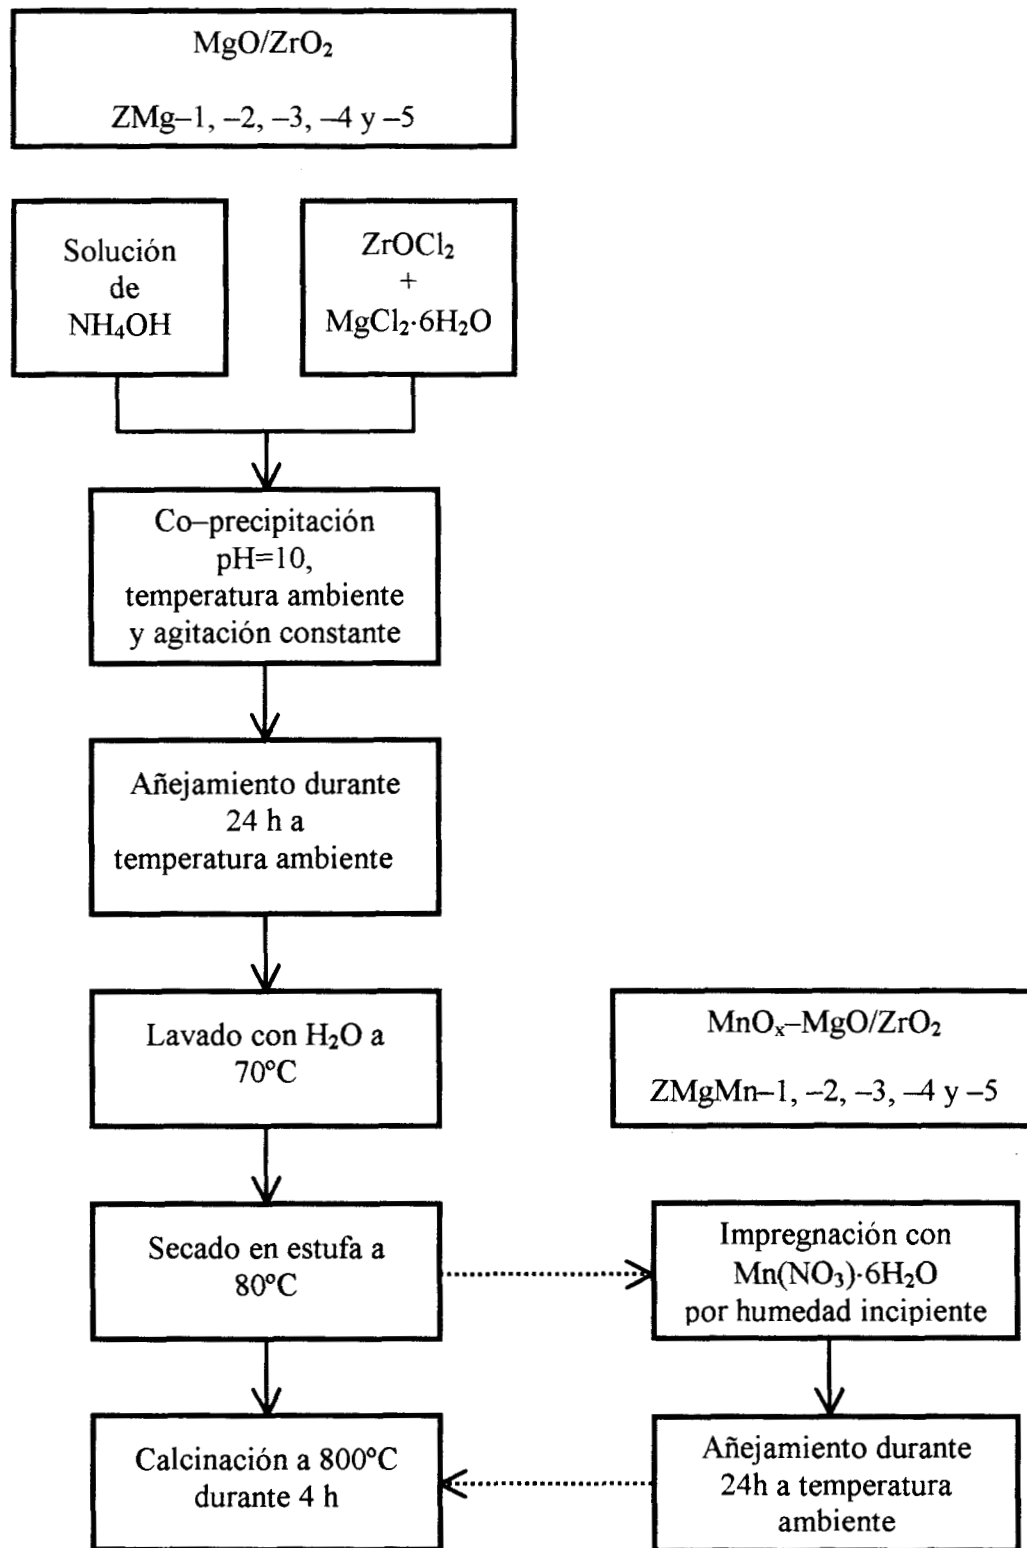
$MgO/ZrO_2$

ZMg–1, –2, –3, –4 y –5

Solución de $NH_4OH$

$ZrOCl_2$ + $MgCl_2 \cdot 6H_2O$

Co–precipitación pH=10, temperatura ambiente y agitación constante

Añejamiento durante 24 h a temperatura ambiente

Lavado con $H_2O$ a 70°C

$MnO_x$–$MgO/ZrO_2$

ZMgMn–1, –2, –3, –4 y –5

Secado en estufa a 80°C

Impregnación con $Mn(NO_3) \cdot 6H_2O$ por humedad incipiente

Calcinación a 800°C durante 4 h

Añejamiento durante 24h a temperatura ambiente